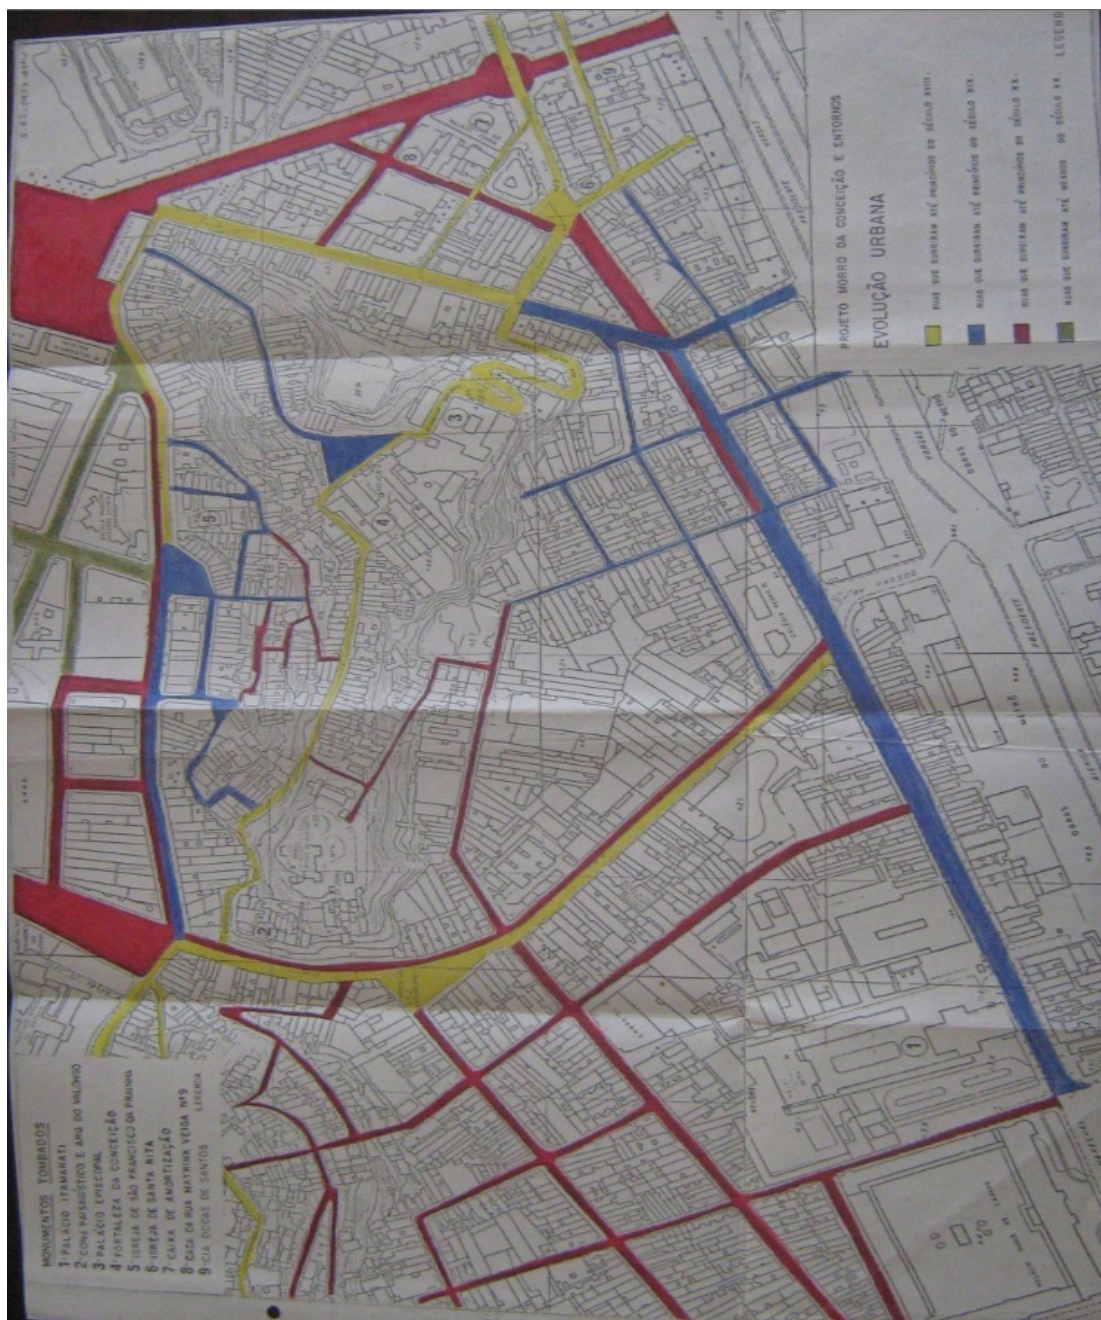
PROJETO MORRO DA CONCEIÇÃO E ENTORNOS

EVOLUÇÃO URBANA

RUAS QUE SURGIRAM ATÉ PRINCÍPIOS DO SÉCULO XVIII.

RUAS QUE SURGIRAM ATÉ PRINCÍPIOS DO SÉCULO XIX.

RUAS QUE SURGIRAM ATÉ PRINCÍPIOS DO SÉCULO XX.

RUAS QUE SURGIRAM ATÉ MEADOS DO SÉCULO XX.

LEGENDA

MONUMENTOS TOMBADOS
1 PALÁCIO ITAMARATI
2 CONJ. PAISAGÍSTICO E ARQ. DO VALONGO
3 PALÁCIO EPISCOPAL
4 FORTALEZA DA CONCEIÇÃO
5 IGREJA DE SÃO FRANCISCO DA PRAINHA
6 IGREJA DE SANTA RITA
7 CAIXA DE AMORTIZAÇÃO
8 CASA DA RUA MAYRINK VEIGA Nº9
9 CIA DOCAS DE SANTOS

LEGENDA

AVENIDA PRESIDENTE

OBRAS DO METRÔ

1
2
3
4
5
6
7
8
9